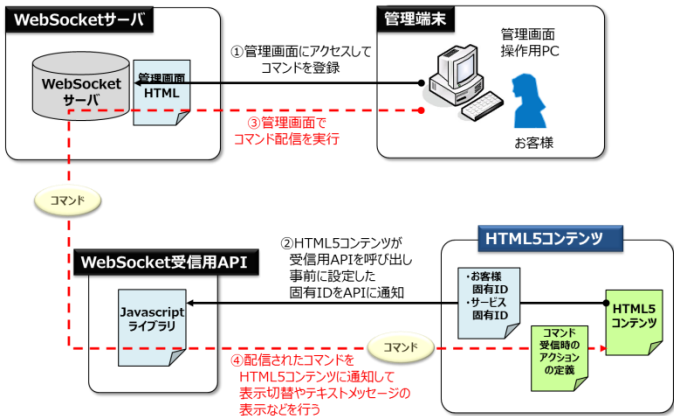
WebSocketサーバ

WebSocket
サーバ

管理画面
HTML

①管理画面にアクセスして
コマンドを登録

③管理画面で
コマンド配信を実行

管理端末

管理画面
操作用PC

お客様

コマンド

WebSocket受信用API

Javascript
ライブラリ

②HTML5コンテンツが
受信用APIを呼び出し
事前に設定した
固有IDをAPIに通知

HTML5コンテンツ

・お客様
固有ID
・サービス
固有ID

HTML5
コンテンツ

コマンド
受信時の
アクション
の定義

コマンド

④配信されたコマンドを
HTML5コンテンツに通知して
表示切替やテキストメッセージの
表示などを行う